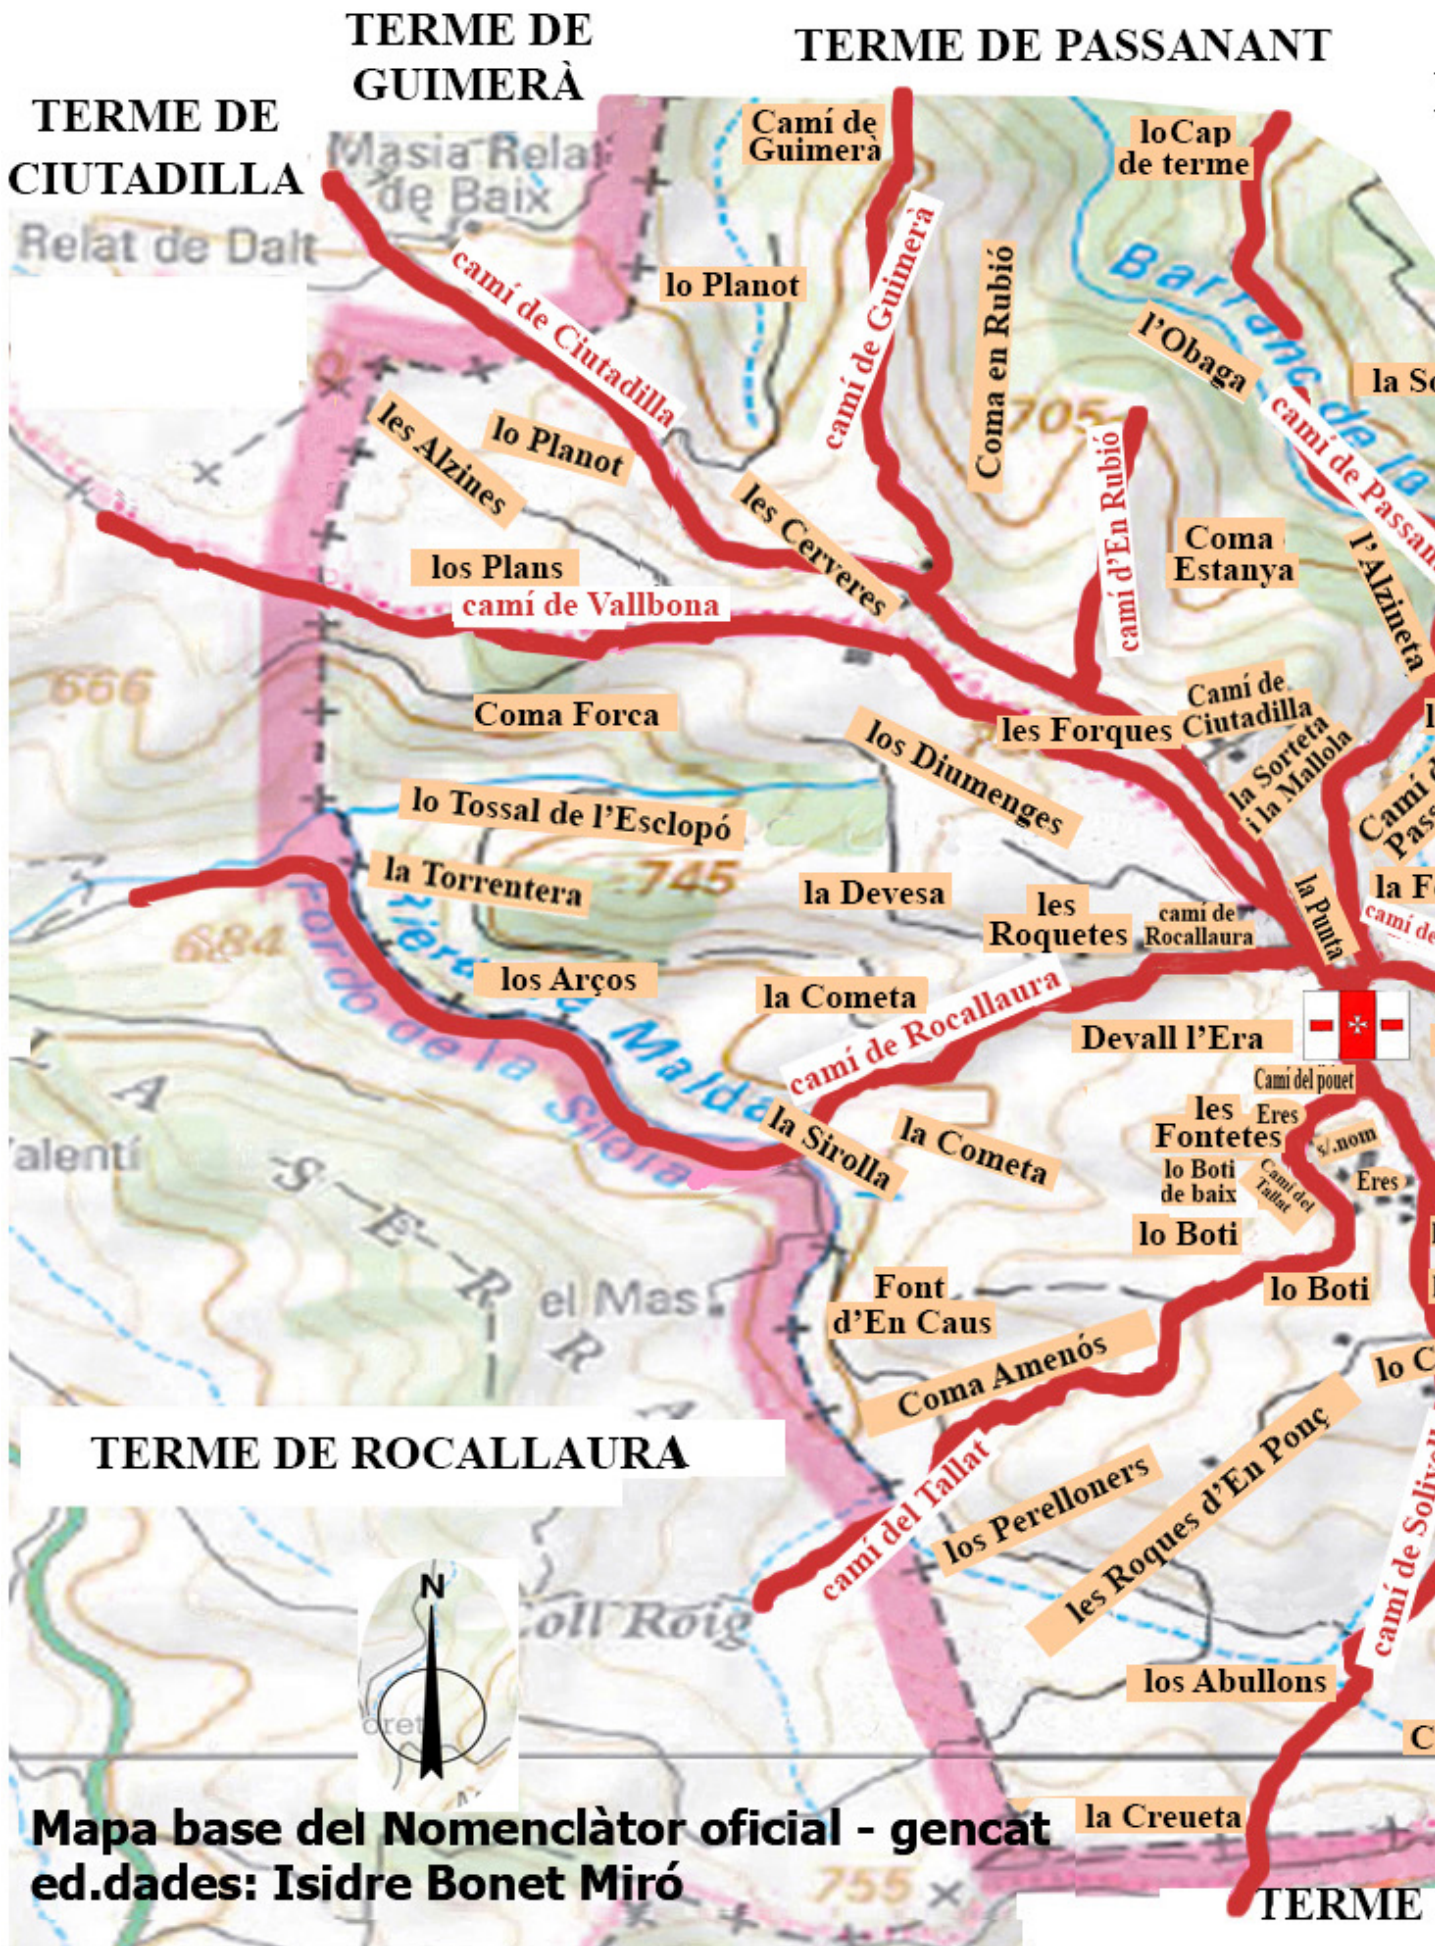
TERME DE GUIMERÀ

TERME DE PASSANANT

TERME DE CIUTADILLA

Masia Relat de Baix

Relat de Dalt

Camí de Guimerà

loCap de terme

camí de Ciutadilla

lo Planot

camí de Guimerà

Coma en Rubió

Barranc de la

l'Obaga

la So

camí de Passan

705

les Alzines

lo Planot

les Cerveres

camí d'En Rubió

Coma Estanya

l'Alzineta

los Plans

camí de Vallbona

666

Coma Forca

les Forques

Camí de Ciutadilla

la Sorteta i la Mallola

los Diumenges

Camí d Pass

lo Tossal de l'Esclopó

la Torrentera

745

la Devesa

les Roquetes

camí de Rocallaura

la Punta

la F

camí de

684

Fondo de la Siora

Riera de Maldà

los Arços

la Cometa

camí de Rocallaura

Devall l'Era

Camí del pouet

la Sirolla

la Cometa

les Fontetes

Eres

s/.nom

lo Boti de baix

Camí del Tallat

Eres

lo Boti

alentí

S E R R A

el Mas

Font d'En Caus

lo Boti

Coma Amenós

lo C

TERME DE ROCALLAURA

camí del Tallat

los Perelloners

les Roques d'En Ponç

camí de Solival

Coll Roig

N

los Abullons

C

Mapa base del Nomenclàtor oficial - gencat
ed.dades: Isidre Bonet Miró

la Creueta

755

TERME